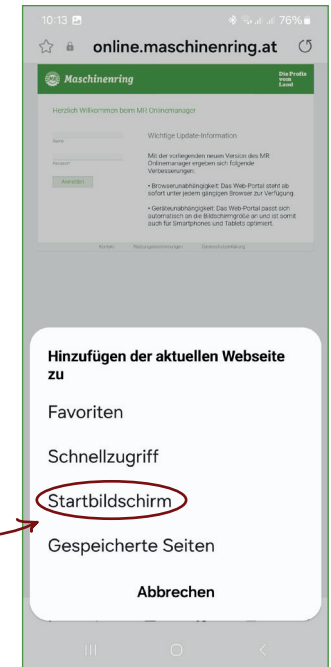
10:13
76%
online.maschinenring.at

Maschinenring

Die Profis vom Land

Herzlich Willkommen beim MR Onlinemanager

Name

Passwort

Anmelden

Wichtige Update-Information

Mit der vorliegenden neuen Version des MR Onlinemanager ergeben sich folgende Verbesserungen:

• Browserunabhängigkeit: Das Web-Portal steht ab sofort unter jedem gängigen Browser zur Verfügung.

• Geräteunabhängigkeit: Das Web-Portal passt sich automatisch an die Bildschirmgröße an und ist somit auch für Smartphones und Tablets optimiert.

Kontakt Nutzungsbestimmungen Datenschutzerklärung

Hinzufügen der aktuellen Webseite zu

Favoriten

Schnellzugriff

Startbildschirm

Gespeicherte Seiten

Abbrechen